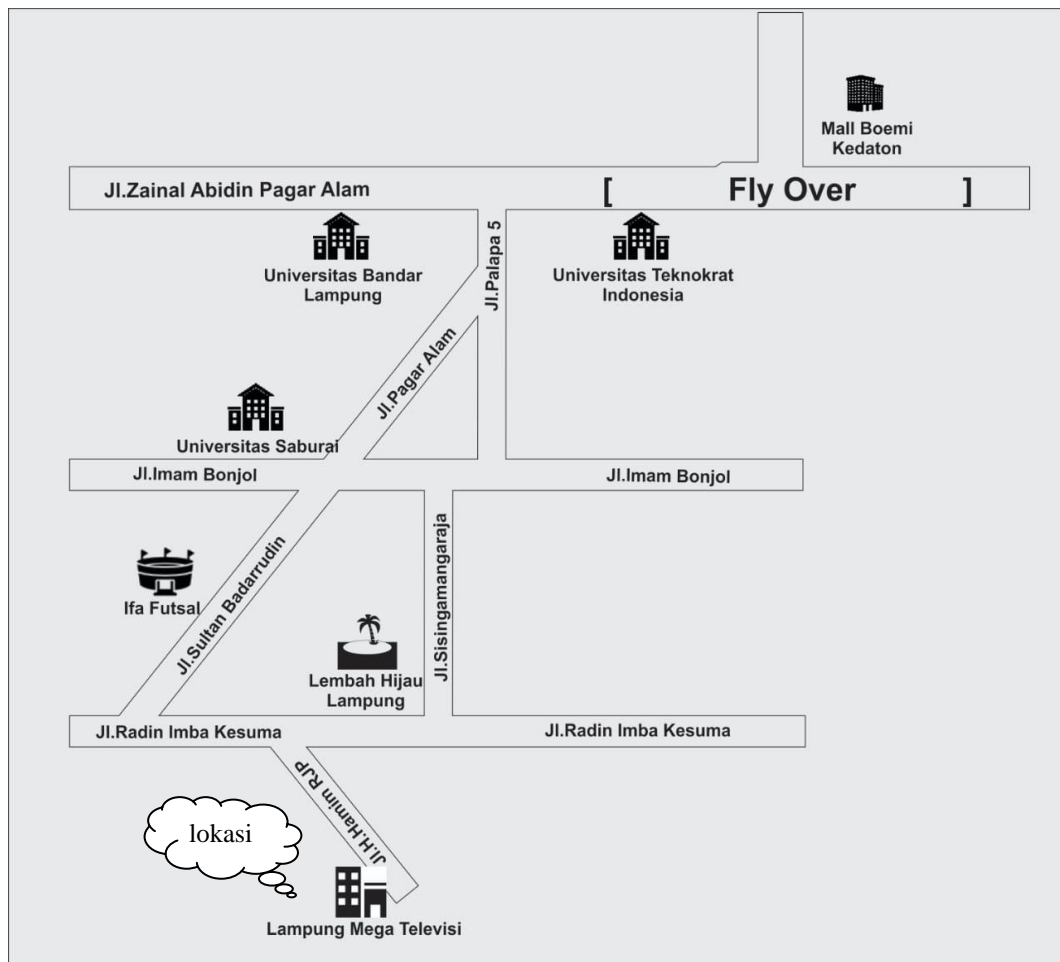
Mall Boemi Kedaton

Jl.Zainal Abidin Pagar Alam

[ Fly Over ]

Jl.Palapa 5

Universitas Bandar Lampung

Universitas Teknokrat Indonesia

Jl.Pagar Alam

Universitas Saburai

Jl.Imam Bonjol

Jl.Imam Bonjol

Jl.Sisingamangaraja

Ifa Futsal

Jl.Sultan Badarrudin

Lembah Hijau Lampung

Jl.Radin Imba Kesuma

Jl.Radin Imba Kesuma

Jl.H.Hamim RJP

lokasi

Lampung Mega Televisi